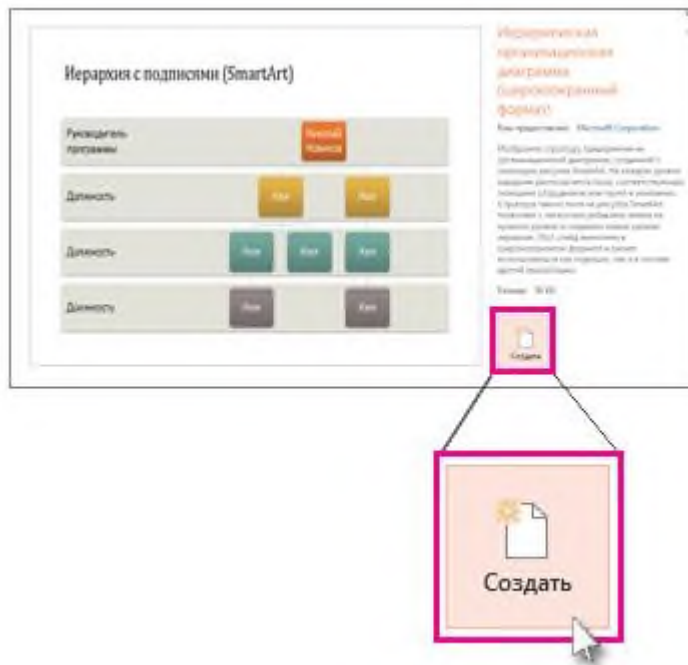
Иерархия с подписями (SmartArt)

Руководитель программы

Ключевой эксперт

Должность

Имя

Имя

Должность

Имя

Имя

Имя

Должность

Имя

Имя

Иерархическая организационная диаграмма (широкоэкранный формат)

Кем предоставлено: Microsoft Corporation

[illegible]

Размер: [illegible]

Создать

Создать